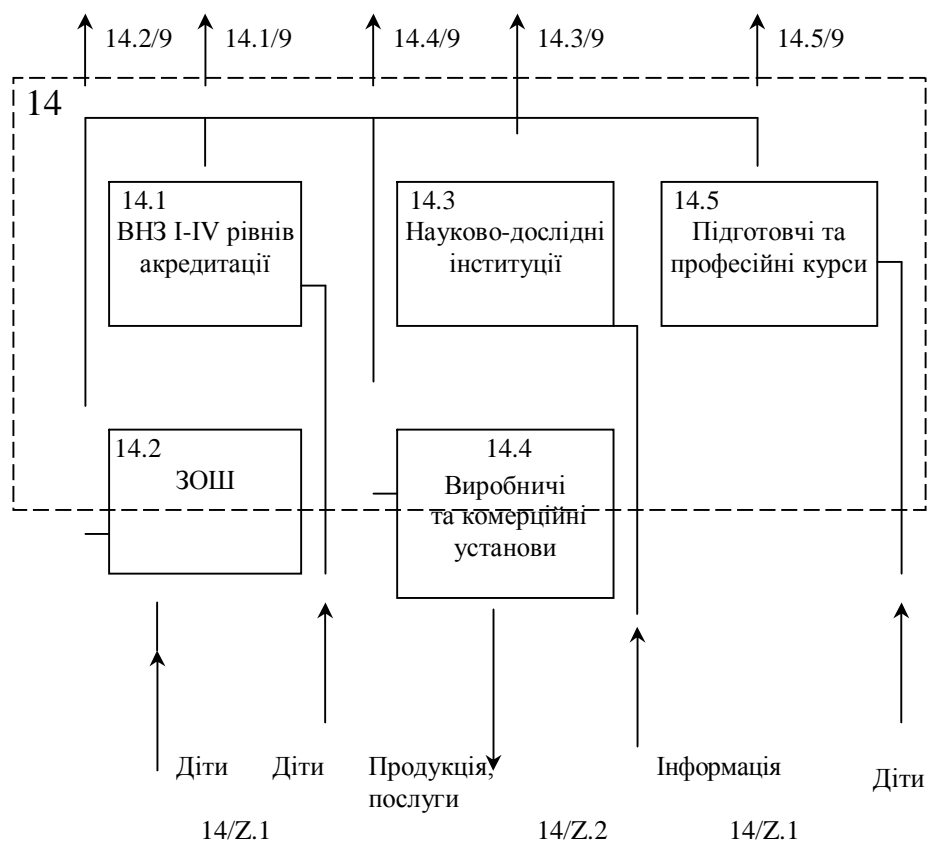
14.2/9 14.1/9 14.4/9 14.3/9 14.5/9

14

14.1
ВНЗ I-IV рівнів акредитації

14.3
Науково-дослідні інституції

14.5
Підготовчі та професійні курси

14.2
ЗОШ

14.4
Виробничі та комерційні установи

Діти Діти Продукція, послуги Інформація Діти

14/Z.1 14/Z.2 14/Z.1